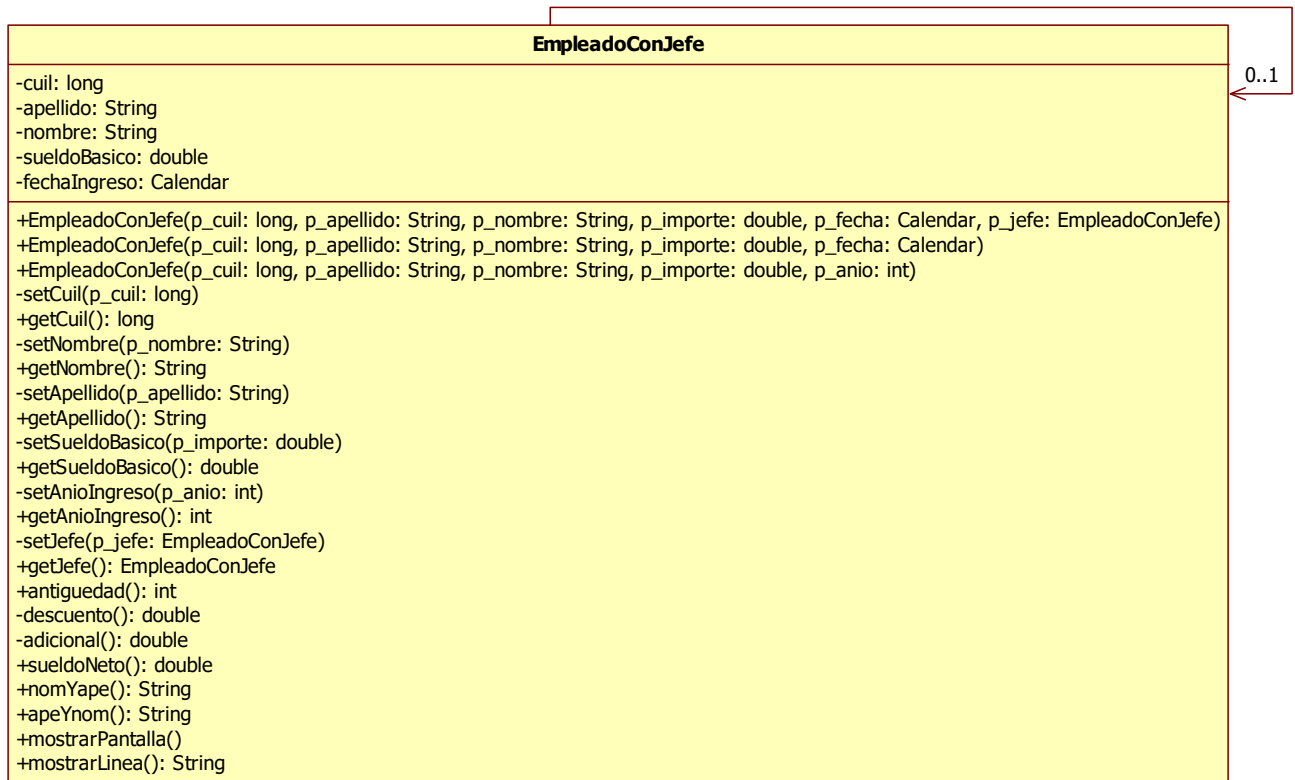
EmpleadoConJefe

0..1

-cuil: long
-apellido: String
-nombre: String
-sueldoBasico: double
-fechaIngreso: Calendar

+EmpleadoConJefe(p_cuil: long, p_apellido: String, p_nombre: String, p_importe: double, p_fecha: Calendar, p_jefe: EmpleadoConJefe)
+EmpleadoConJefe(p_cuil: long, p_apellido: String, p_nombre: String, p_importe: double, p_fecha: Calendar)
+EmpleadoConJefe(p_cuil: long, p_apellido: String, p_nombre: String, p_importe: double, p_anio: int)
-setCuil(p_cuil: long)
+getCuil(): long
-setNombre(p_nombre: String)
+getNombre(): String
-setApellido(p_apellido: String)
+getApellido(): String
-setSueldoBasico(p_importe: double)
+getSueldoBasico(): double
-setAnioIngreso(p_anio: int)
+getAnioIngreso(): int
-setJefe(p_jefe: EmpleadoConJefe)
+getJefe(): EmpleadoConJefe
+antiguedad(): int
-descuento(): double
-adicional(): double
+sueldoNeto(): double
+nomYape(): String
+apeYnom(): String
+mostrarPantalla()
+mostrarLinea(): String